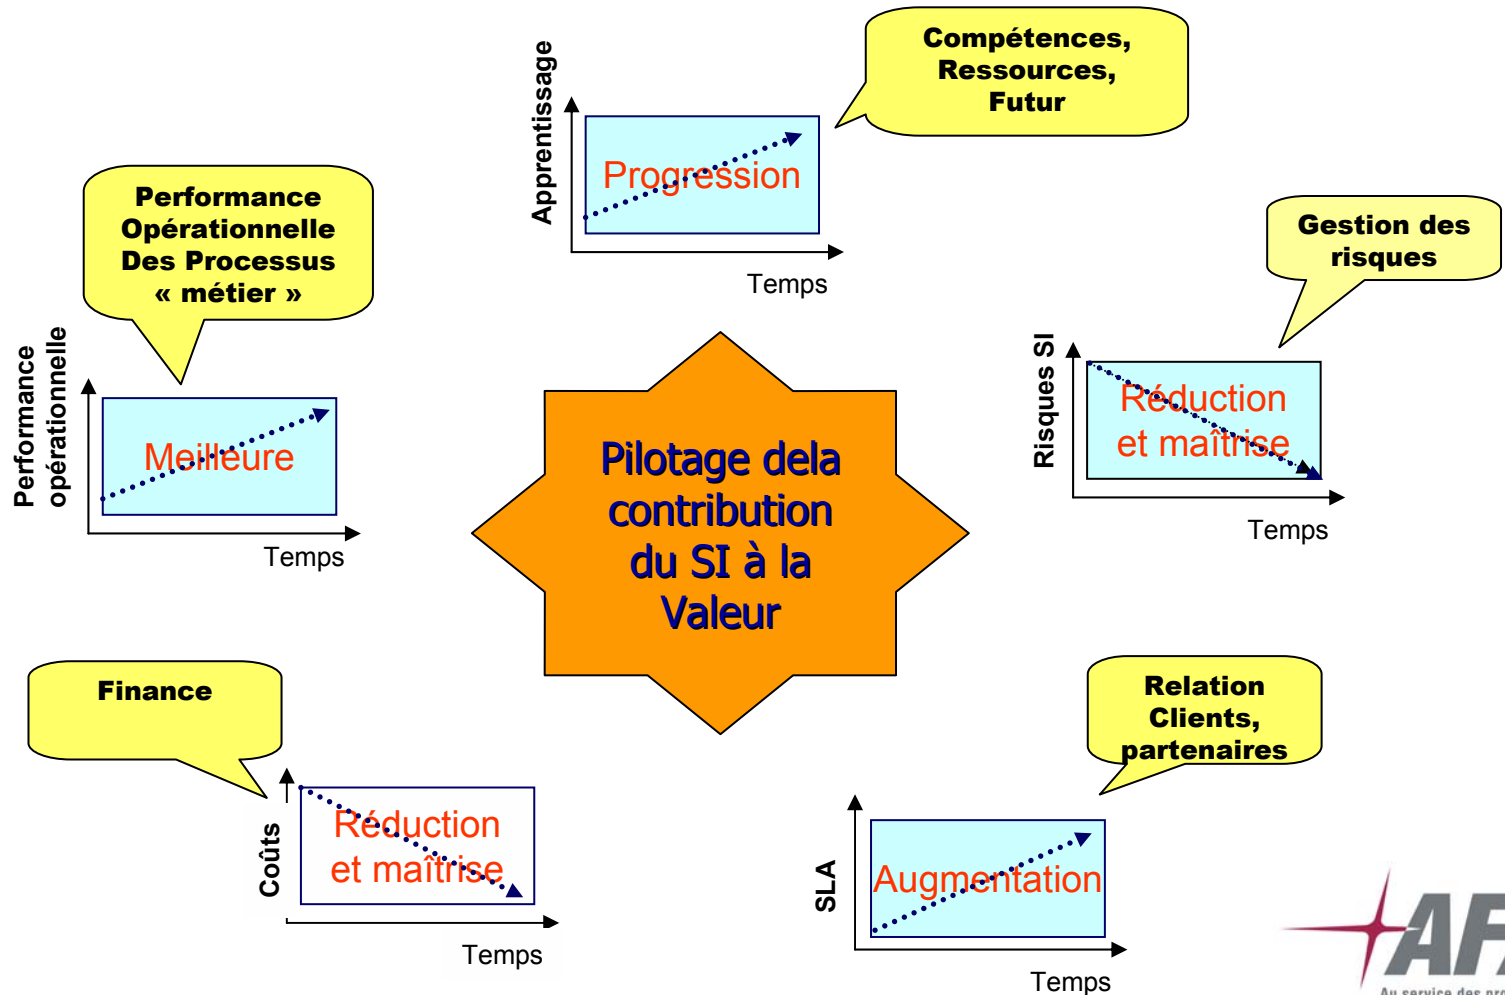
Compétences, Ressources, Futur

Apprentissage

Progression

Temps

Performance Opérationnelle Des Processus « métier »

Performance opérationnelle

Meilleure

Temps

Gestion des risques

Risques SI

Réduction et maîtrise

Temps

Pilotage dela contribution du SI à la Valeur

Finance

Coûts

Réduction et maîtrise

Temps

Relation Clients, partenaires

SLA

Augmentation

Temps

AF

Au service des pr